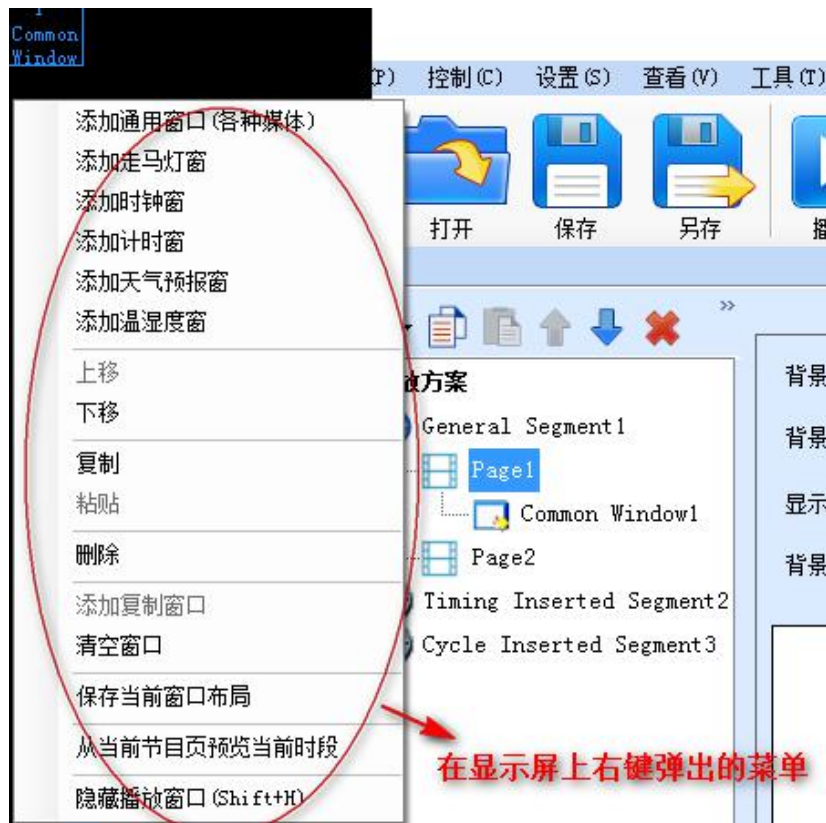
Common
Window

(P) 控制(C) 设置(S) 查看(V) 工具(T)

打开 保存 另存

添加通用窗口(各种媒体)
添加走马灯窗
添加时钟窗
添加计时窗
添加天气预报窗
添加温湿度窗
上移
下移
复制
粘贴
删除
添加复制窗口
清空窗口
保存当前窗口布局
从当前节目页预览当前时段
隐藏播放窗口(Shift+H)

放方案
General Segment1
Page1
Common Window1
Page2
Timing Inserted Segment2
Cycle Inserted Segment3

背景
背景
显示
背景

在显示屏上右键弹出的菜单